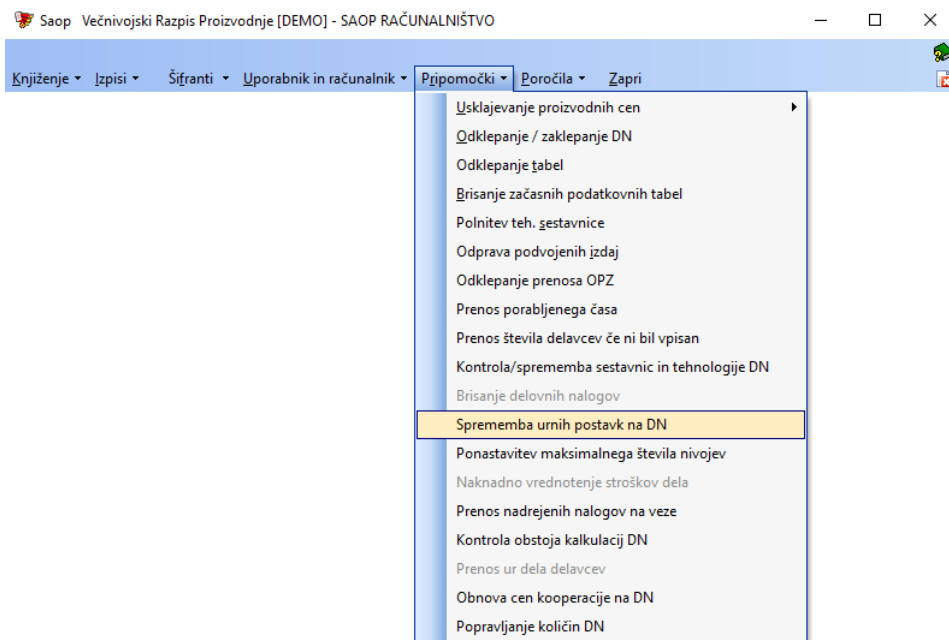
Saop Večnivojski Razpis Proizvodnje [DEMO] - SAOP RAČUNALNIŠTVO

Knjiženje ▾ Izpisi ▾ Šifranti ▾ Uporabnik in računalnik ▾ Pripomočki ▾ Poročila ▾ Zapri

Usklajevanje proizvodnih cen
Odklepanje / zaklepanje DN
Odklepanje tabel
Brisanje začasnih podatkovnih tabel
Polnitev teh. sestavnice
Odprava podvojenih izdaj
Odklepanje prenosa OPZ
Prenos porabljenega časa
Prenos števila delavcev če ni bil vpisan
Kontrola/sprememba sestavnic in tehnologije DN
Brisanje delovnih nalogov
Sprememba urnih postavk na DN
Ponastavitev maksimalnega števila nivojev
Naknadno vrednotenje stroškov dela
Prenos nadrejenih nalogov na veze
Kontrola obstoja kalkulacij DN
Prenos ur dela delavcev
Obnova cen kooperacije na DN
Popravljanje količin DN